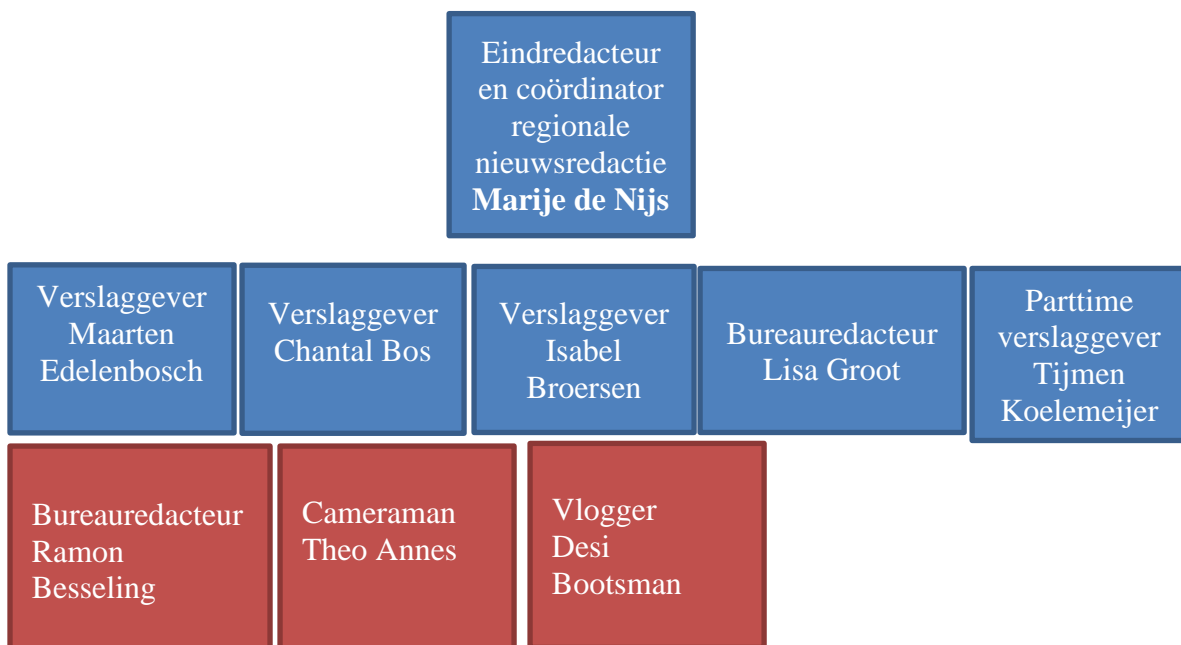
Eindredacteur en coördinator regionale nieuwsredactie
**Marije de Nijs**

Verslaggever Maarten Edelenbosch

Verslaggever Chantal Bos

Verslaggever Isabel Broersen

Bureauredacteur Lisa Groot

Parttime verslaggever Tijmen Koelemeijer

Bureauredacteur Ramon Besseling

Cameraman Theo Annes

Vlogger Desi Bootsman